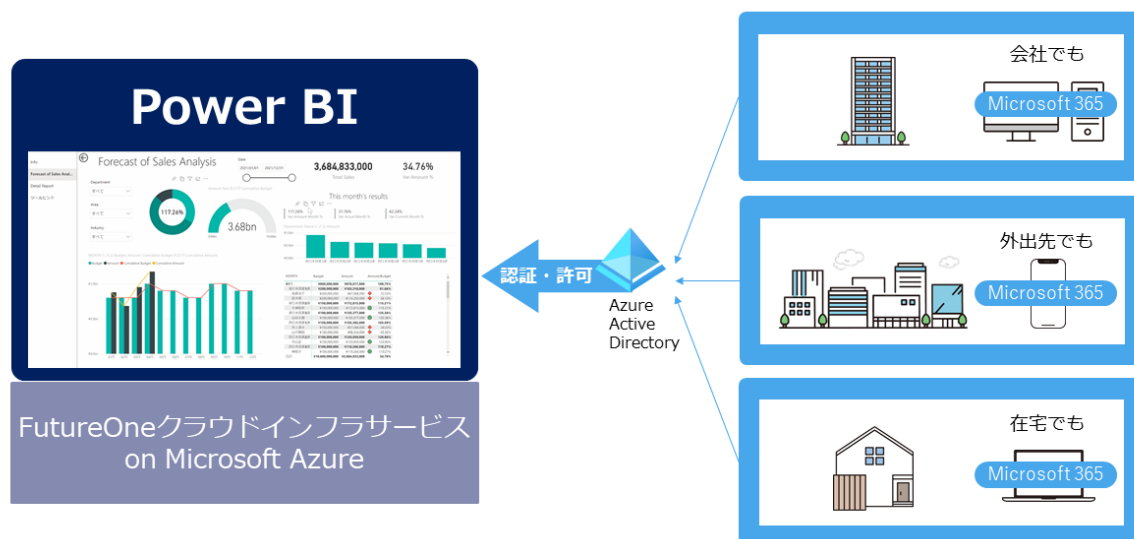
Power BI

Forecast of Sales Analysis

3,684,833,000

34.76%

117.26%

3.68bn

This month's results

FutureOneクラウドインフラサービス on Microsoft Azure

認証・許可

Azure Active Directory

会社でも

Microsoft 365

外出先でも

Microsoft 365

在宅でも

Microsoft 365